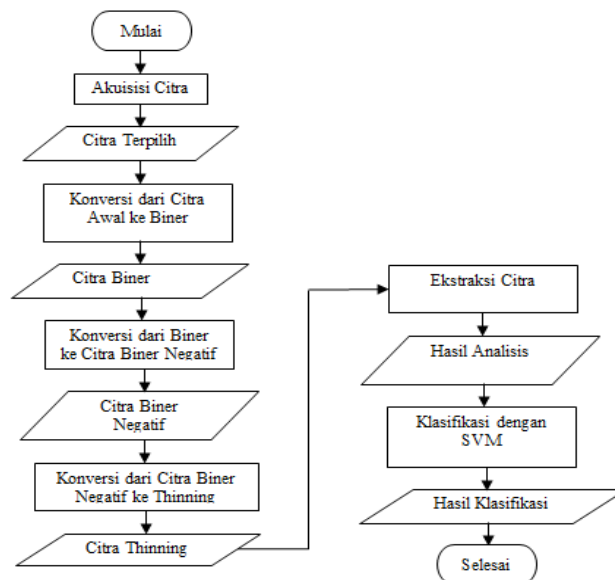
Mulai

Akuisisi Citra

Citra Terpilih

Konversi dari Citra Awal ke Biner

Citra Biner

Konversi dari Biner ke Citra Biner Negatif

Citra Biner Negatif

Konversi dari Citra Biner Negatif ke Thinning

Citra Thinning

Ekstraksi Citra

Hasil Analisis

Klasifikasi dengan SVM

Hasil Klasifikasi

Selesai